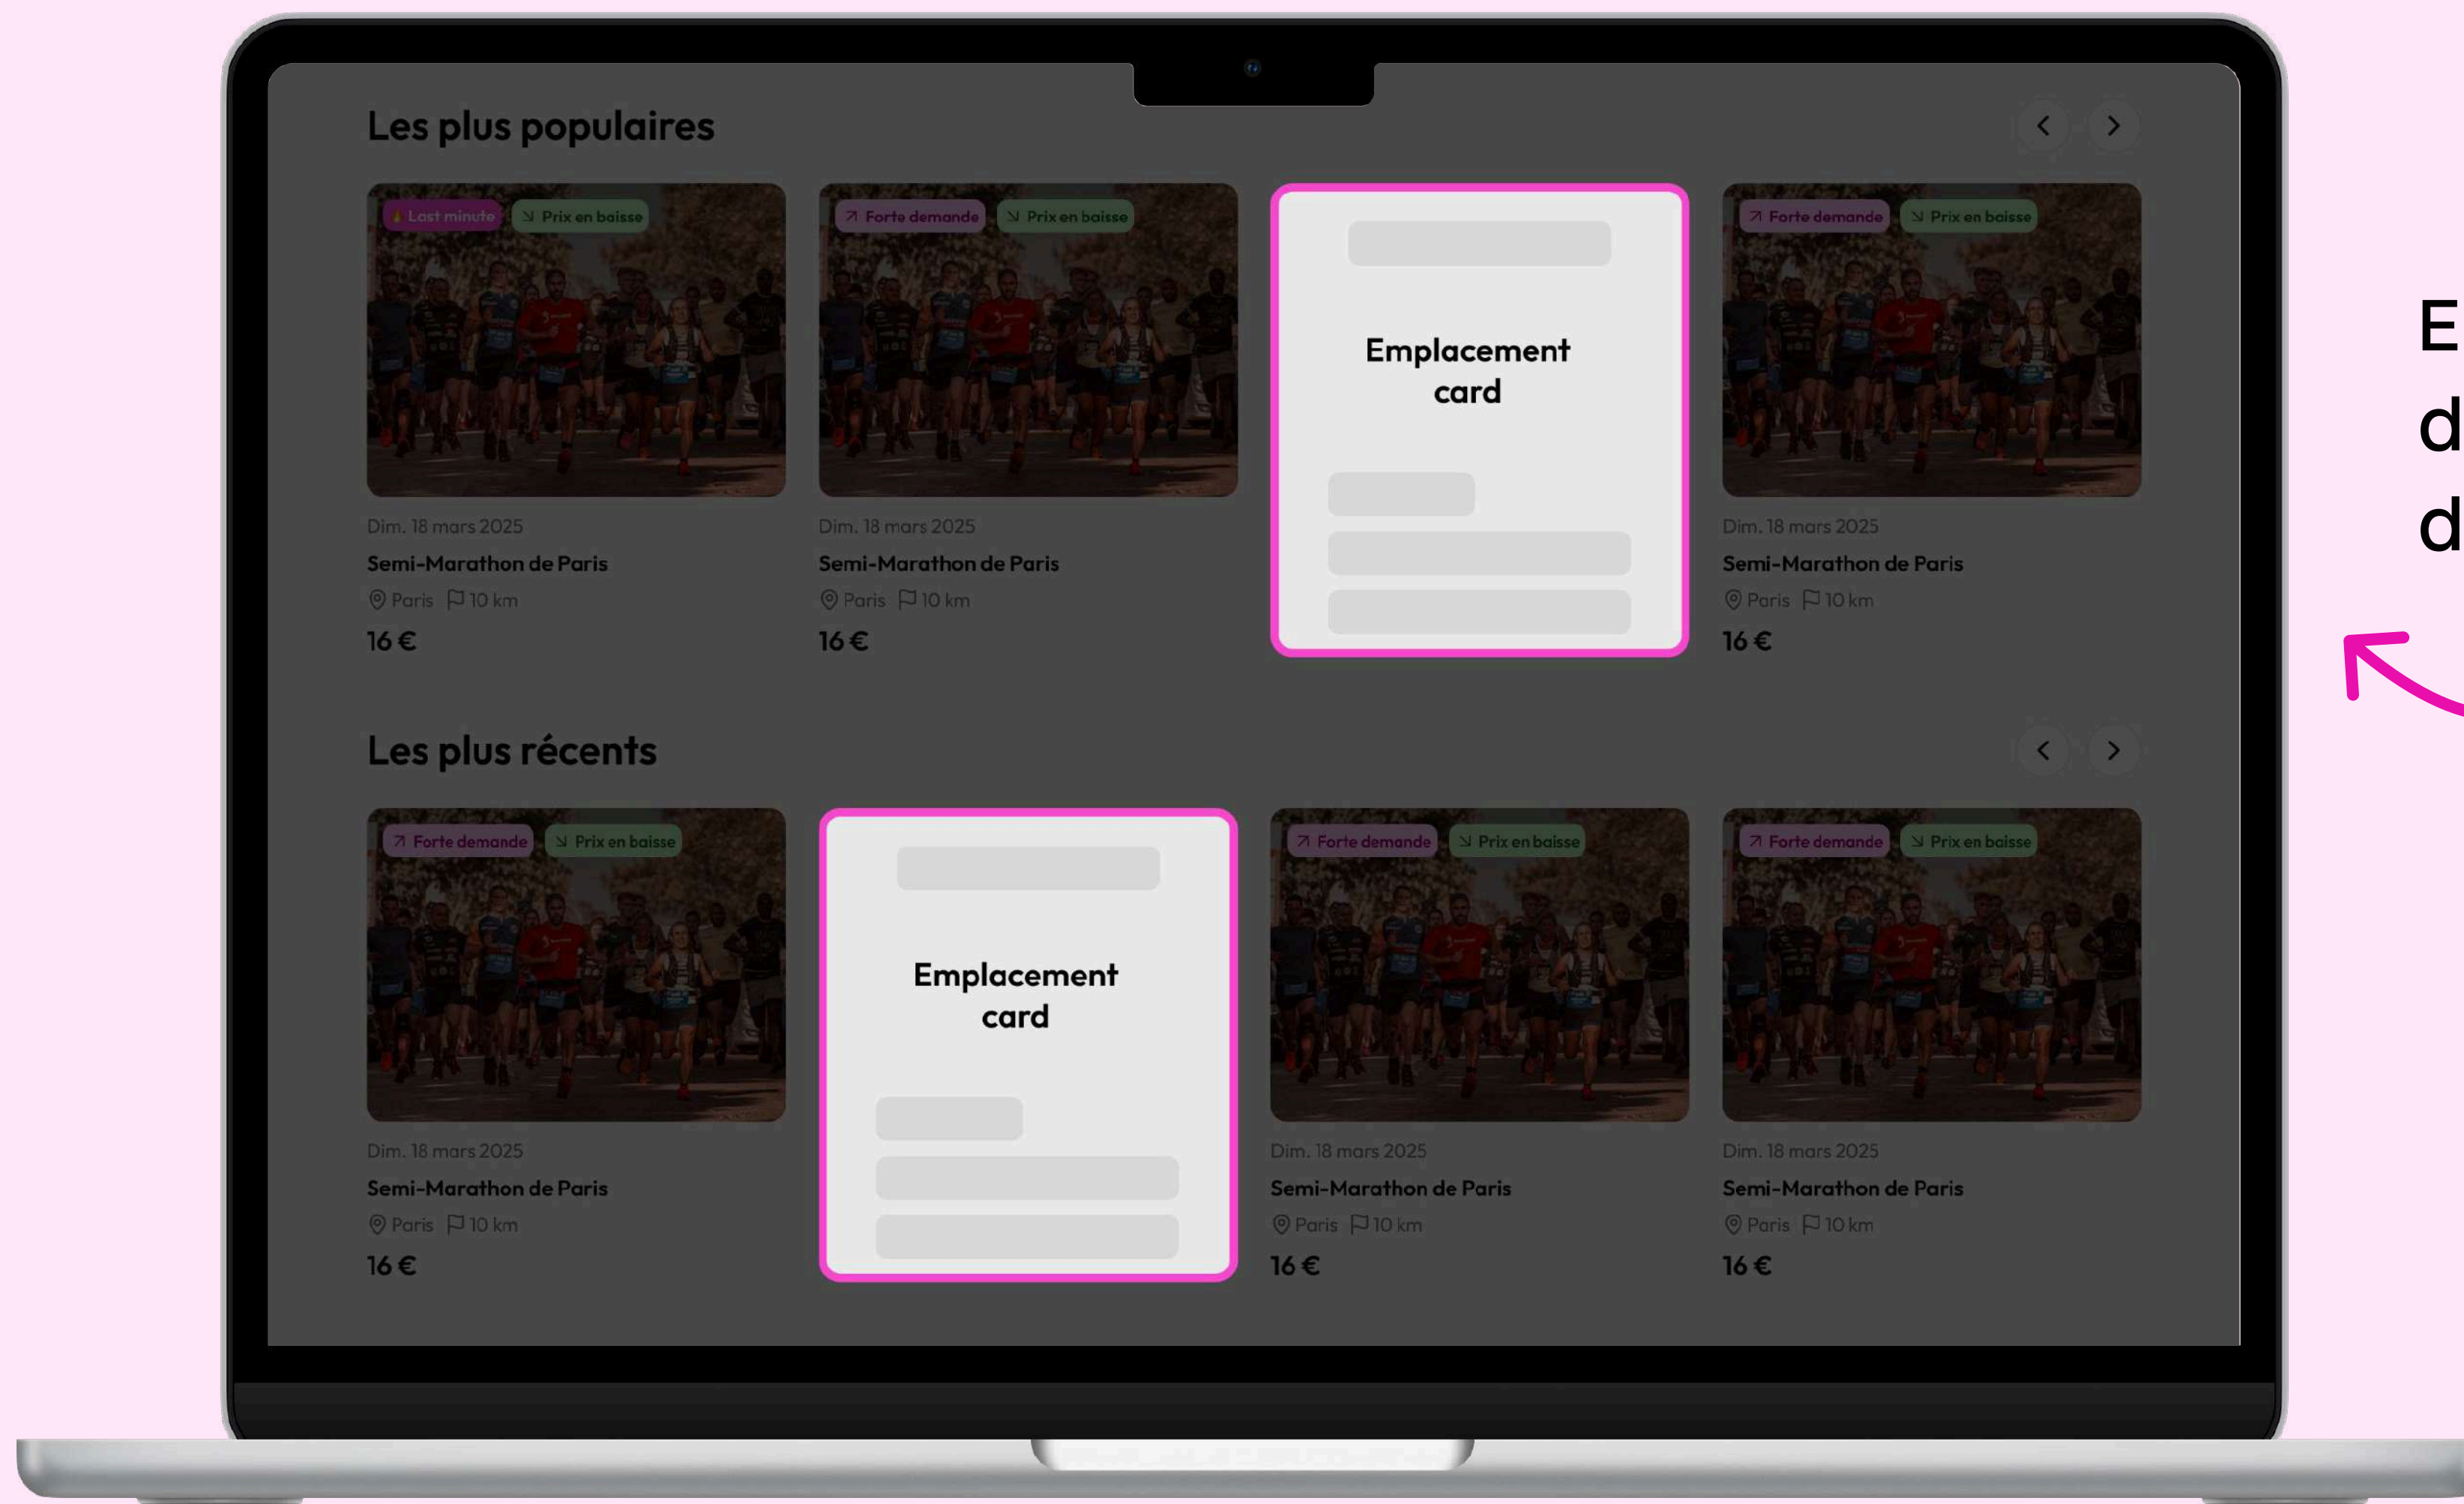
Les plus populaires

Last minute
Prix en baisse
Dim. 18 mars 2025
Semi-Marathon de Paris
Paris 10 km
16 €

Forte demande
Prix en baisse
Dim. 18 mars 2025
Semi-Marathon de Paris
Paris 10 km
16 €

Emplacement card

Forte demande
Prix en baisse
Dim. 18 mars 2025
Semi-Marathon de Paris
Paris 10 km
16 €

Les plus récents

Forte demande
Prix en baisse
Dim. 18 mars 2025
Semi-Marathon de Paris
Paris 10 km
16 €

Emplacement card

Forte demande
Prix en baisse
Dim. 18 mars 2025
Semi-Marathon de Paris
Paris 10 km
16 €

Forte demande
Prix en baisse
Dim. 18 mars 2025
Semi-Marathon de Paris
Paris 10 km
16 €

E
d
d